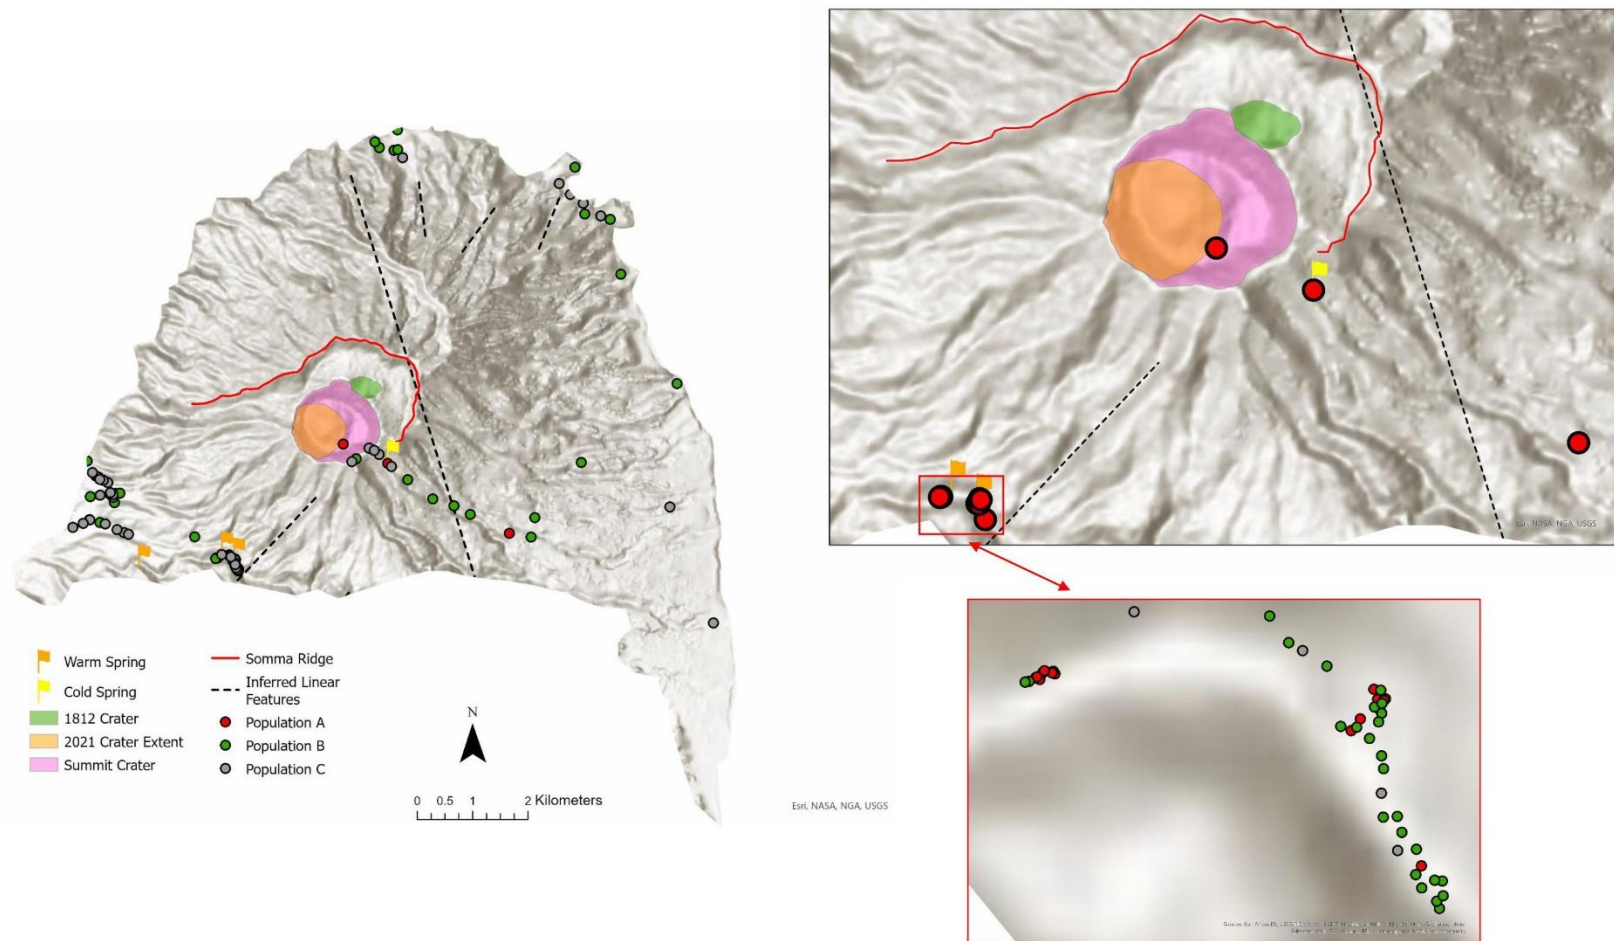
Warm Spring
Cold Spring
1812 Crater
2021 Crater Extent
Summit Crater
Somma Ridge
Inferred Linear Features
Population A
Population B
Population C

N

0 0.5 1 2 Kilometers

Esri, NASA, NGA, USGS

Esri, NASA, NGA, USGS

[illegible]